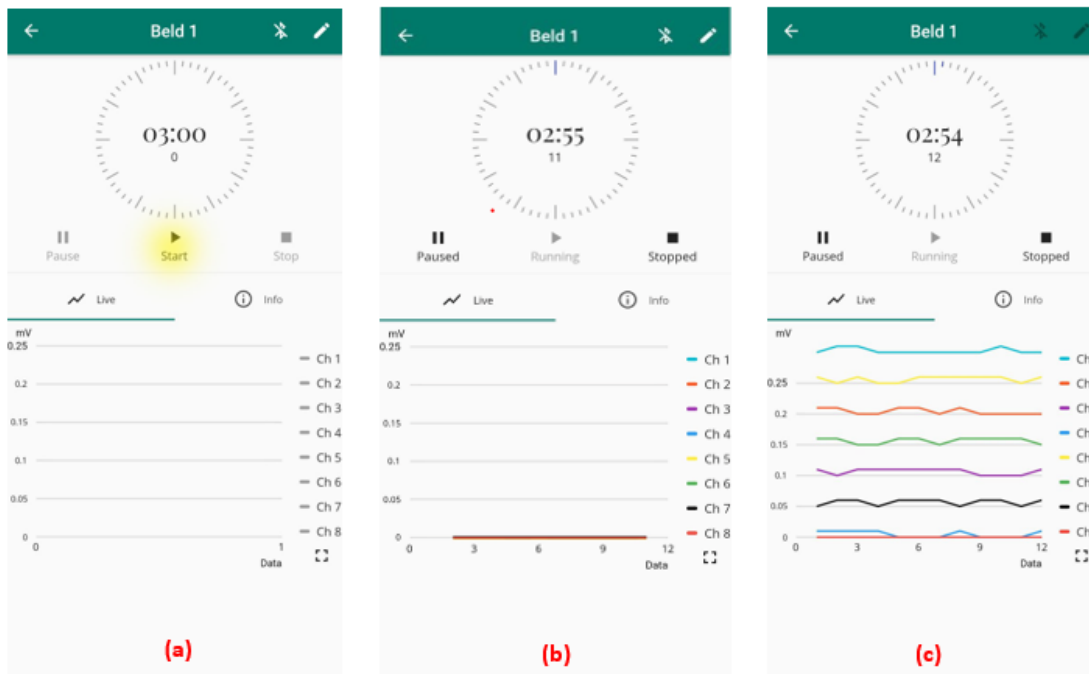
Beld 1

03:00
0

Pause Start Stop

Live Info

mV
0.25
0.2
0.15
0.1
0.05
0
0 1
Data

Ch 1
Ch 2
Ch 3
Ch 4
Ch 5
Ch 6
Ch 7
Ch 8

(a)

Beld 1

02:55
11

Paused Running Stopped

Live Info

mV
0.25
0.2
0.15
0.1
0.05
0
0 3 6 9 12
Data

Ch 1
Ch 2
Ch 3
Ch 4
Ch 5
Ch 6
Ch 7
Ch 8

(b)

Beld 1

02:54
12

Paused Running Stopped

Live Info

mV
0.25
0.2
0.15
0.1
0.05
0
0 3 6 9 12
Data

Ch
Ch
Ch
Ch
Ch
Ch
Ch
Ch

(c)